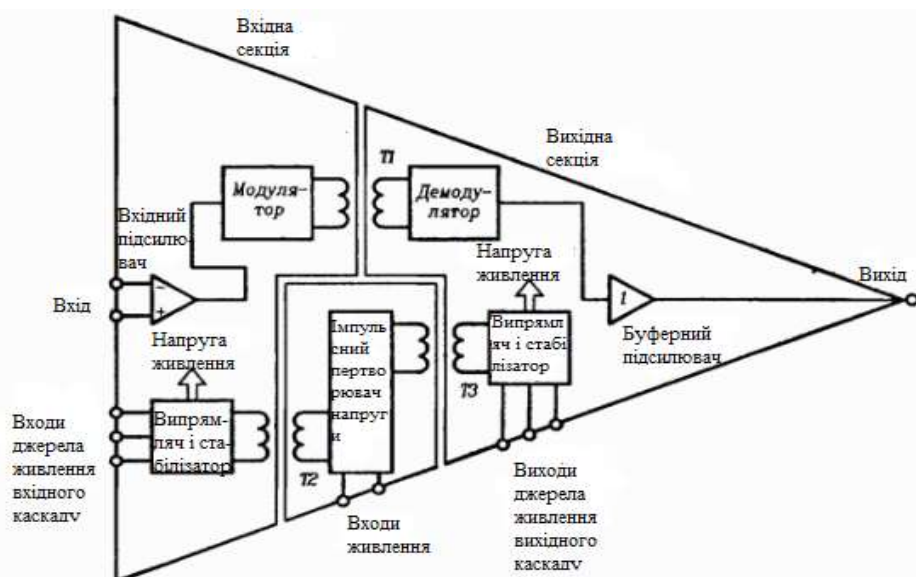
Вхідна секція

Вихідна секція

T1

Модулятор

Демодулятор

Вхідний підсилювач

Напруга живлення

Вихід

Вхід

Напруга живлення

Імпульсний пертворювач напруги

Випрямляч і стабілізатор

Буферний підсилювач

T3

Входи джерела живлення вхідного каскаду

Випрямляч і стабілізатор

T2

Виходи джерела живлення вихідного каскаду

Входи живлення